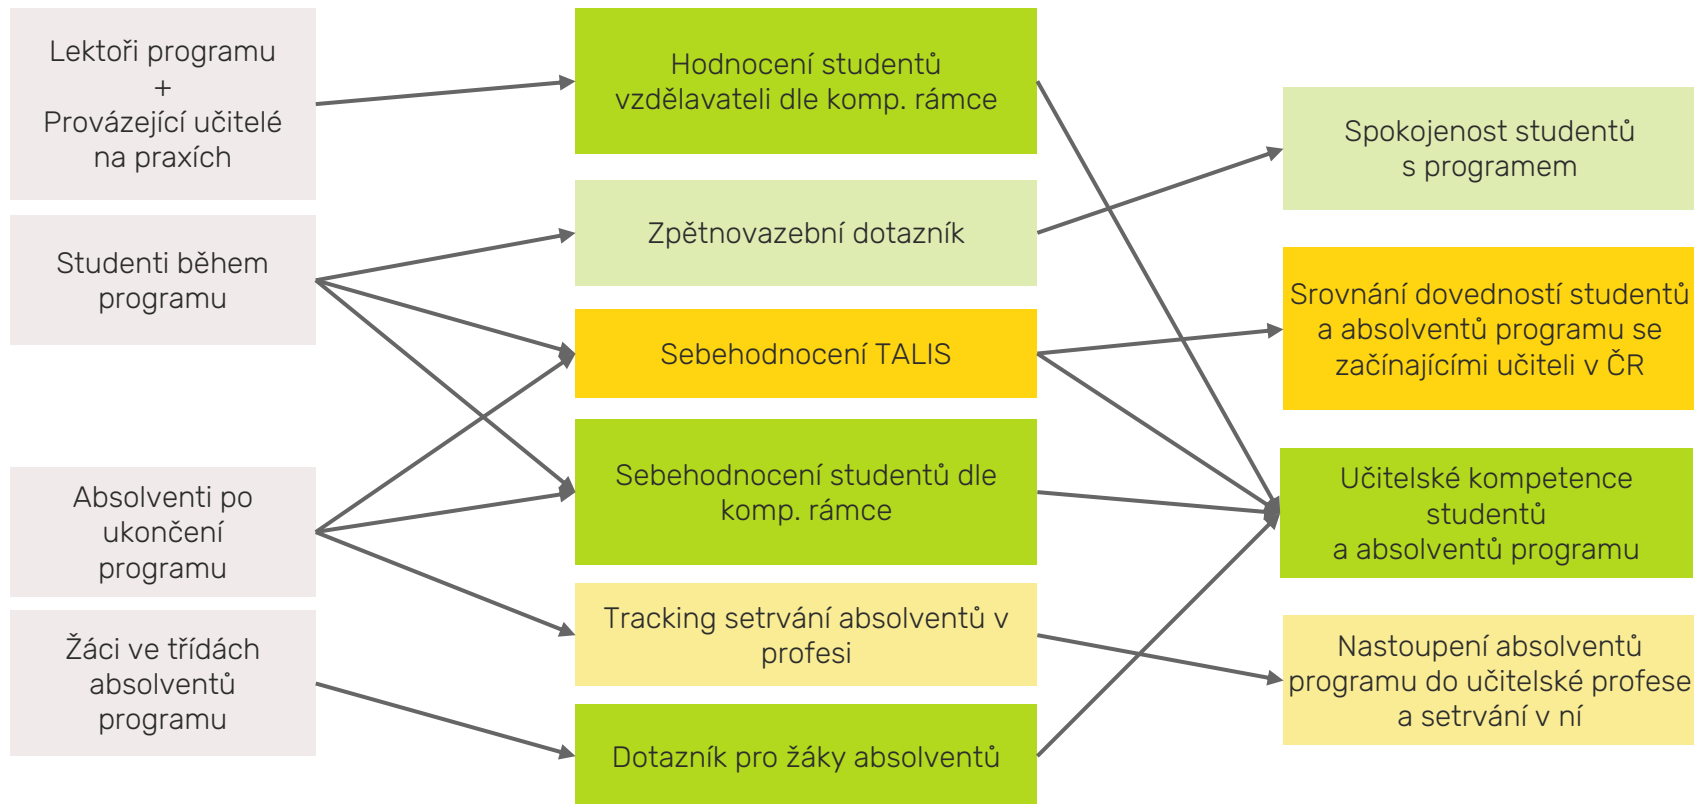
Lektoři programu
+
Provázející učitelé na praxích

Studenti během programu

Absolventi po ukončení programu

Žáci ve třídách absolventů programu

Hodnocení studentů vzdělavateli dle komp. rámce

Zpětnovazební dotazník

Sebehodnocení TALIS

Sebehodnocení studentů dle komp. rámce

Tracking setrvání absolventů v profesi

Dotazník pro žáky absolventů

Spokojenost studentů s programem

Srovnání dovedností studentů a absolventů programu se začínajícími učiteli v ČR

Učitelské kompetence studentů a absolventů programu

Nastoupení absolventů programu do učitelské profese a setrvání v ní